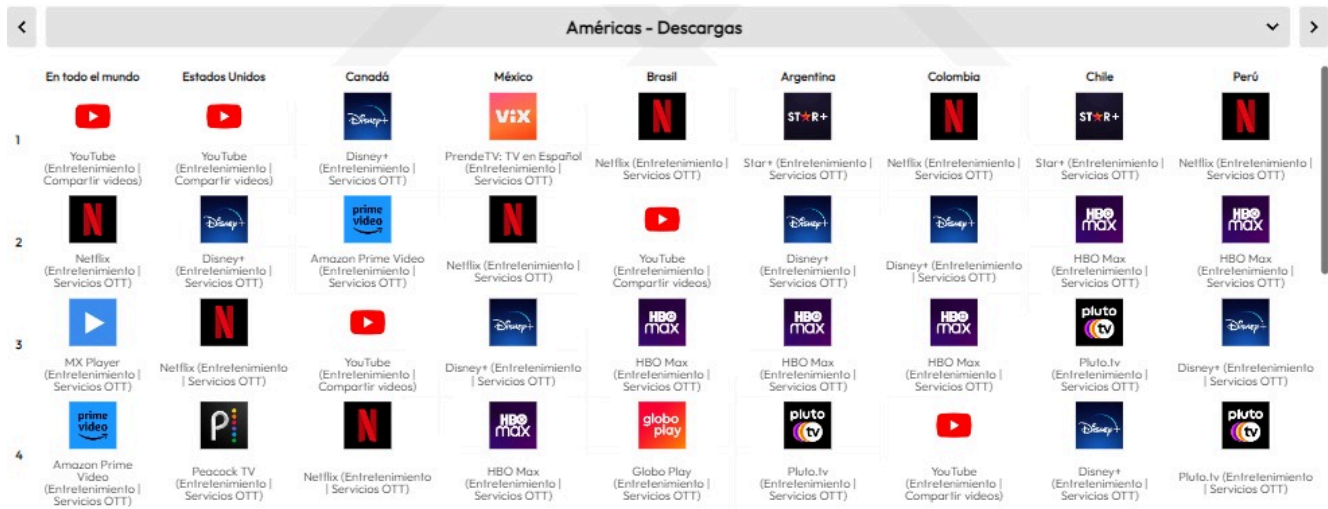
<

Américas - Descargas

>

| | En todo el mundo | Estados Unidos | Canadá | México | Brasil | Argentina | Colombia | Chile | Perú |
|---|---|---|---|---|---|---|---|---|---|
| 1 | YouTube (Entretenimiento \| Compartir videos) | YouTube (Entretenimiento \| Compartir videos) | Disney+ Disney+ (Entretenimiento \| Servicios OTT) | VIX PrendeTV: TV en Español (Entretenimiento \| Servicios OTT) | Netflix (Entretenimiento \| Servicios OTT) | STAR+ Star+ (Entretenimiento \| Servicios OTT) | Netflix (Entretenimiento \| Servicios OTT) | STAR+ Star+ (Entretenimiento \| Servicios OTT) | Netflix (Entretenimiento \| Servicios OTT) |
| 2 | Netflix (Entretenimiento \| Servicios OTT) | Disney+ Disney+ (Entretenimiento \| Servicios OTT) | prime video Amazon Prime Video (Entretenimiento \| Servicios OTT) | Netflix (Entretenimiento \| Servicios OTT) | YouTube (Entretenimiento \| Compartir videos) | Disney+ Disney+ (Entretenimiento \| Servicios OTT) | Disney+ Disney+ (Entretenimiento \| Servicios OTT) | HBO max HBO Max (Entretenimiento \| Servicios OTT) | HBO max HBO Max (Entretenimiento \| Servicios OTT) |
| 3 | MX Player (Entretenimiento \| Servicios OTT) | Netflix (Entretenimiento \| Servicios OTT) | YouTube (Entretenimiento \| Compartir videos) | Disney+ Disney+ (Entretenimiento \| Servicios OTT) | HBO max HBO Max (Entretenimiento \| Servicios OTT) | HBO max HBO Max (Entretenimiento \| Servicios OTT) | HBO max HBO Max (Entretenimiento \| Servicios OTT) | pluto tv Pluto.tv (Entretenimiento \| Servicios OTT) | Disney+ Disney+ (Entretenimiento \| Servicios OTT) |
| 4 | prime video Amazon Prime Video (Entretenimiento \| Servicios OTT) | P Peacock TV (Entretenimiento \| Servicios OTT) | Netflix (Entretenimiento \| Servicios OTT) | HBO max HBO Max (Entretenimiento \| Servicios OTT) | globo play Globo Play (Entretenimiento \| Servicios OTT) | pluto tv Pluto.tv (Entretenimiento \| Servicios OTT) | YouTube (Entretenimiento \| Compartir videos) | Disney+ Disney+ (Entretenimiento \| Servicios OTT) | pluto tv Pluto.tv (Entretenimiento \| Servicios OTT) |